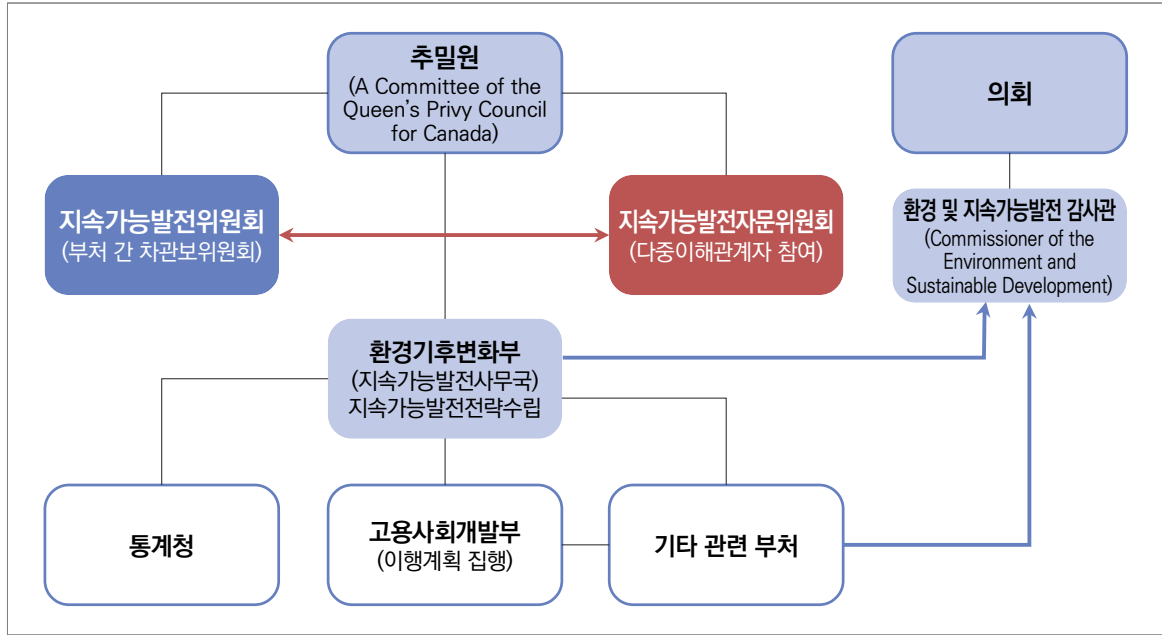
추밀원
(A Committee of the Queen's Privy Council for Canada)

의회

지속가능발전위원회
(부처 간 차관보위원회)

지속가능발전자문위원회
(다중이해관계자 참여)

환경 및 지속가능발전 감사관
(Commissioner of the Environment and Sustainable Development)

환경기후변화부
(지속가능발전사무국)
지속가능발전전략수립

통계청

고용사회개발부
(이행계획 집행)

기타 관련 부처